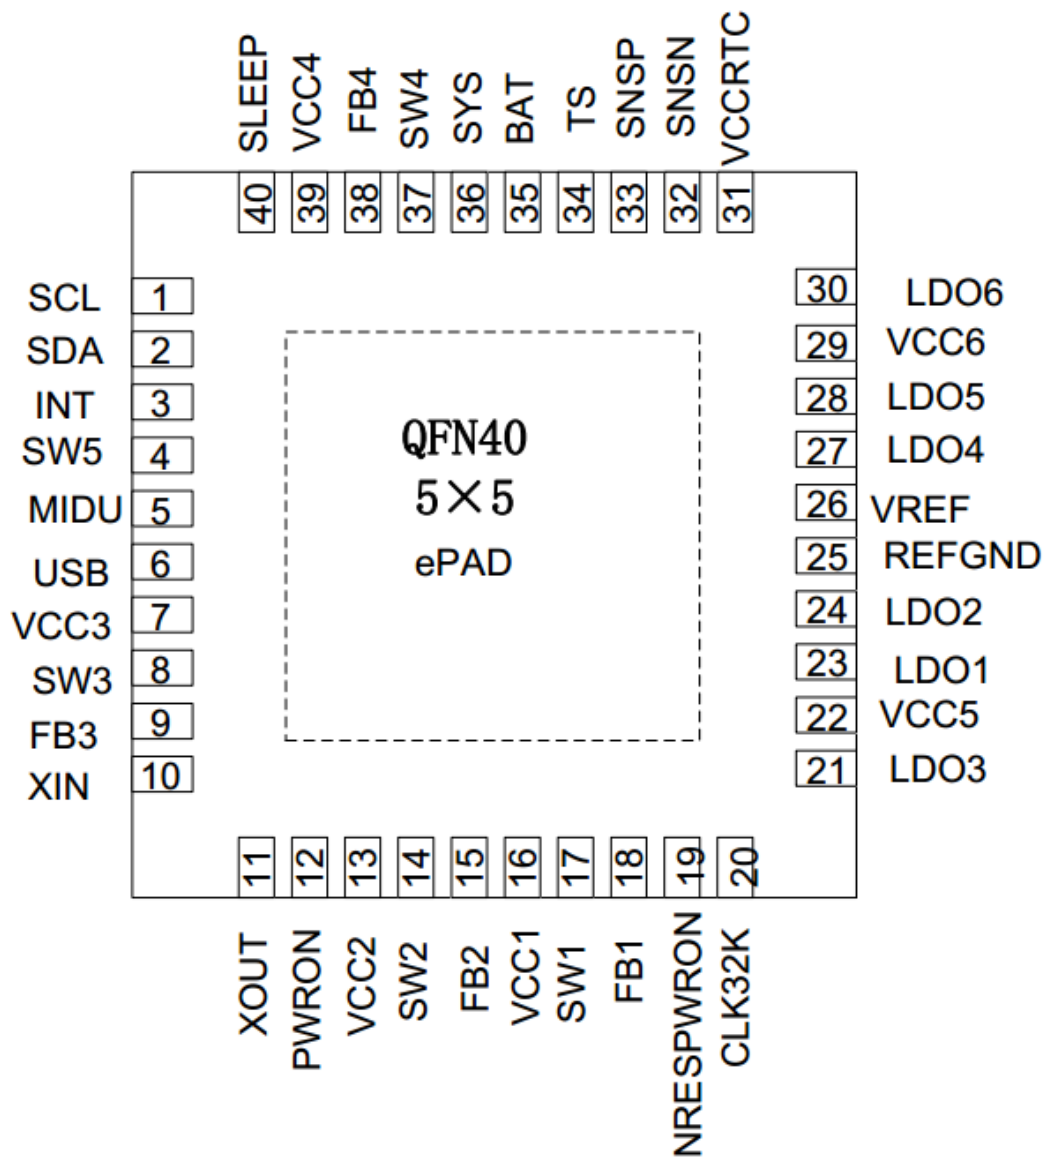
SLEEP VCC4 FB4 SW4 SYS BAT TS SNSP SNSN VCCRTC

40 39 38 37 36 35 34 33 32 31

SCL 1
SDA 2
INT 3
SW5 4
MIDU 5
USB 6
VCC3 7
SW3 8
FB3 9
XIN 10

QFN40
5×5
ePAD

30 LDO6
29 VCC6
28 LDO5
27 LDO4
26 VREF
25 REFGND
24 LDO2
23 LDO1
22 VCC5
21 LDO3

11 12 13 14 15 16 17 18 19 20

XOUT PWRON VCC2 SW2 FB2 VCC1 SW1 FB1 NRESPWRON CLK32K